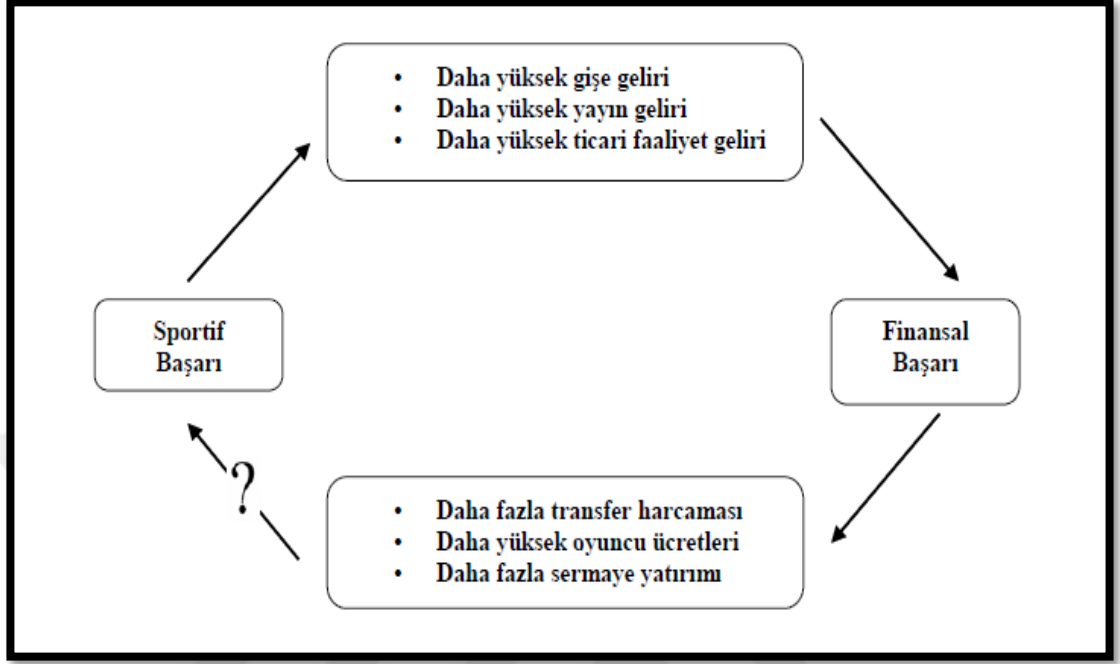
- Daha yüksek gişe geliri
- Daha yüksek yayın geliri
- Daha yüksek ticari faaliyet geliri

Finansal Başarı

- Daha fazla transfer harcaması
- Daha yüksek oyuncu ücretleri
- Daha fazla sermaye yatırımı

?

Sportif Başarı